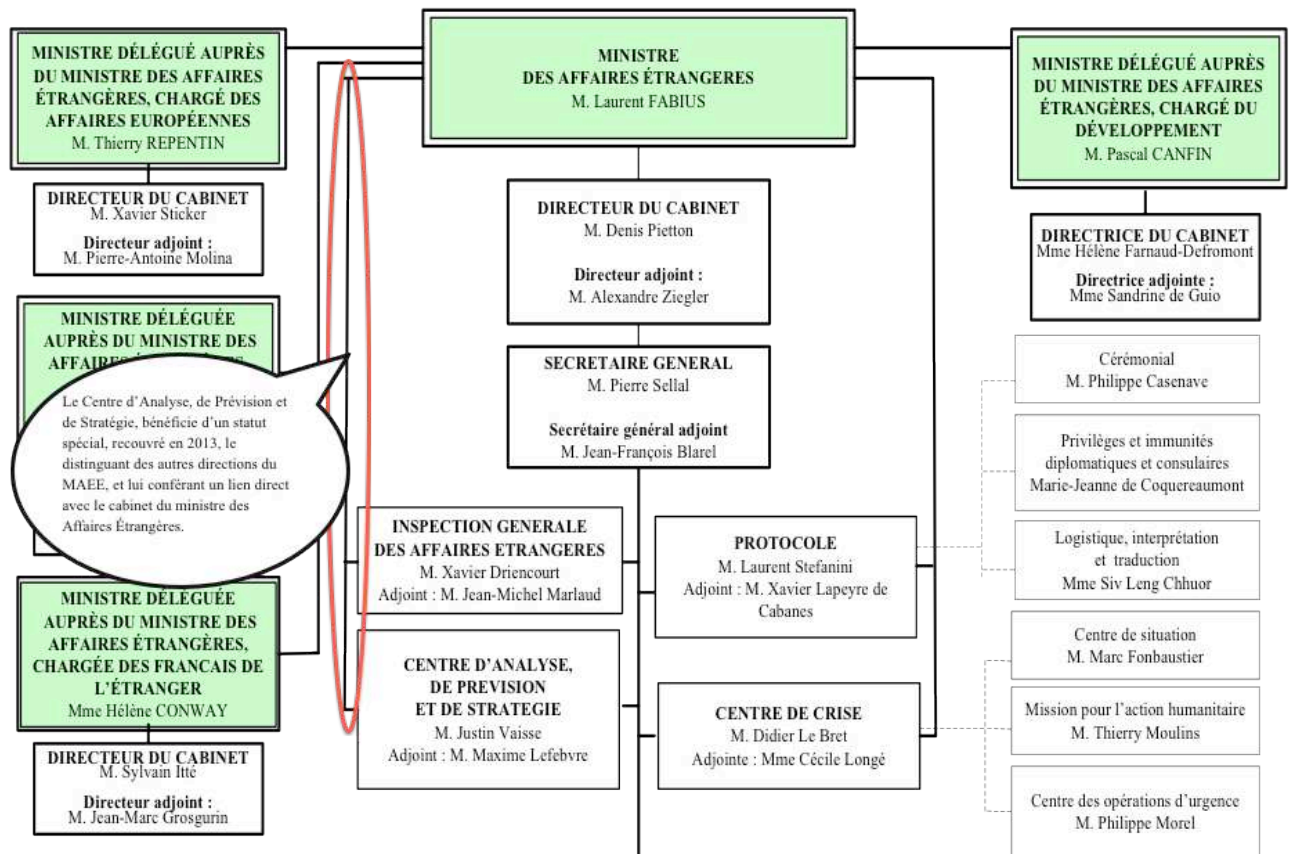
MINISTRE DÉLÉGUÉ AUPRÈS DU MINISTRE DES AFFAIRES ÉTRANGÈRES, CHARGÉ DES AFFAIRES EUROPÉENNES
M. Thierry REPENTIN

DIRECTEUR DU CABINET
M. Xavier Sticker
Directeur adjoint :
M. Pierre-Antoine Molina

MINISTRE DÉLÉGUÉE AUPRÈS DU MINISTRE DES AFFAIRES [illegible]

Le Centre d'Analyse, de Prévision et de Stratégie, bénéficie d'un statut spécial, recouvré en 2013, le distinguant des autres directions du MAEE, et lui conférant un lien direct avec le cabinet du ministre des Affaires Étrangères.

MINISTRE DÉLÉGUÉE AUPRÈS DU MINISTRE DES AFFAIRES ÉTRANGÈRES, CHARGÉE DES FRANCAIS DE L'ÉTRANGER
Mme Hélène CONWAY

DIRECTEUR DU CABINET
M. Sylvain Itté
Directeur adjoint :
M. Jean-Marc Grosgurin

MINISTRE
DES AFFAIRES ÉTRANGERES
M. Laurent FABIUS

DIRECTEUR DU CABINET
M. Denis Pietton
Directeur adjoint :
M. Alexandre Ziegler

SECRETAIRE GENERAL
M. Pierre Sellal
Secrétaire général adjoint
M. Jean-François Blarel

INSPECTION GENERALE DES AFFAIRES ETRANGERES
M. Xavier Driencourt
Adjoint : M. Jean-Michel Marlaud

CENTRE D'ANALYSE, DE PREVISION ET DE STRATEGIE
M. Justin Vaisse
Adjoint : M. Maxime Lefebvre

PROTOCOLE
M. Laurent Stefanini
Adjoint : M. Xavier Lapeyre de Cabanes

CENTRE DE CRISE
M. Didier Le Bret
Adjointe : Mme Cécile Longé

MINISTRE DÉLÉGUÉ AUPRÈS DU MINISTRE DES AFFAIRES ÉTRANGÈRES, CHARGÉ DU DÉVELOPPEMENT
M. Pascal CANFIN

DIRECTRICE DU CABINET
Mme Hélène Farnaud-Defromont
Directrice adjointe :
Mme Sandrine de Guio

Cérémonial
M. Philippe Casenave

Privilèges et immunités diplomatiques et consulaires
Marie-Jeanne de Coquereaumont

Logistique, interprétation et traduction
Mme Siv Leng Chhuor

Centre de situation
M. Marc Fonbaustier

Mission pour l'action humanitaire
M. Thierry Moulins

Centre des opérations d'urgence
M. Philippe Morel